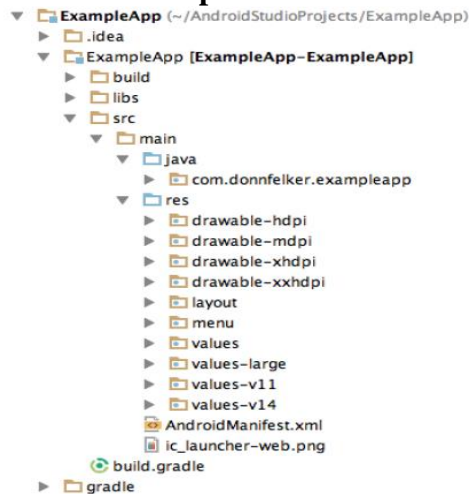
ExampleApp (~/AndroidStudioProjects/ExampleApp)
.idea
ExampleApp [ExampleApp-ExampleApp]
build
libs
src
main
java
com.donnfelker.exampleapp
res
drawable-hdpi
drawable-mdpi
drawable-xhdpi
drawable-xxhdpi
layout
menu
values
values-large
values-v11
values-v14
AndroidManifest.xml
ic_launcher-web.png
build.gradle
gradle